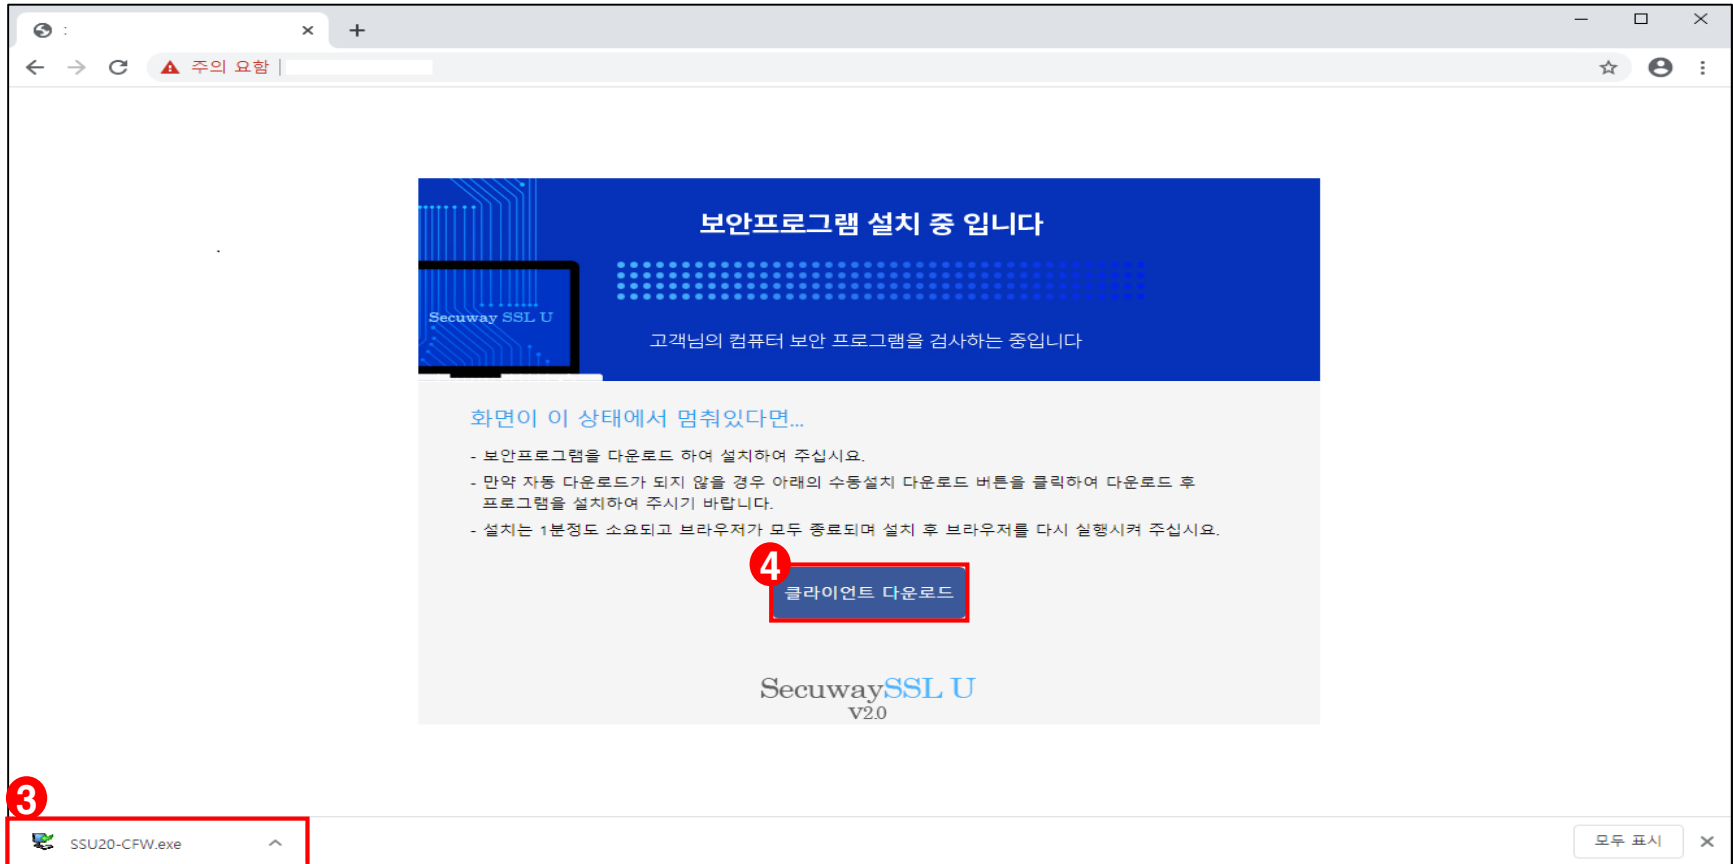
:

주의 요함

보안프로그램 설치 중 입니다

Secuway SSL U

고객님의 컴퓨터 보안 프로그램을 검사하는 중입니다

화면이 이 상태에서 멈춰있다면...

- 보안프로그램을 다운로드 하여 설치하여 주십시요.
- 만약 자동 다운로드가 되지 않을 경우 아래의 수동설치 다운로드 버튼을 클릭하여 다운로드 후 프로그램을 설치하여 주시기 바랍니다.
- 설치는 1분정도 소요되고 브라우저가 모두 종료되며 설치 후 브라우저를 다시 실행시켜 주십시요.

4

클라이언트 다운로드

SecuwaySSL U
V2.0

3

SSU20-CFW.exe

모두 표시